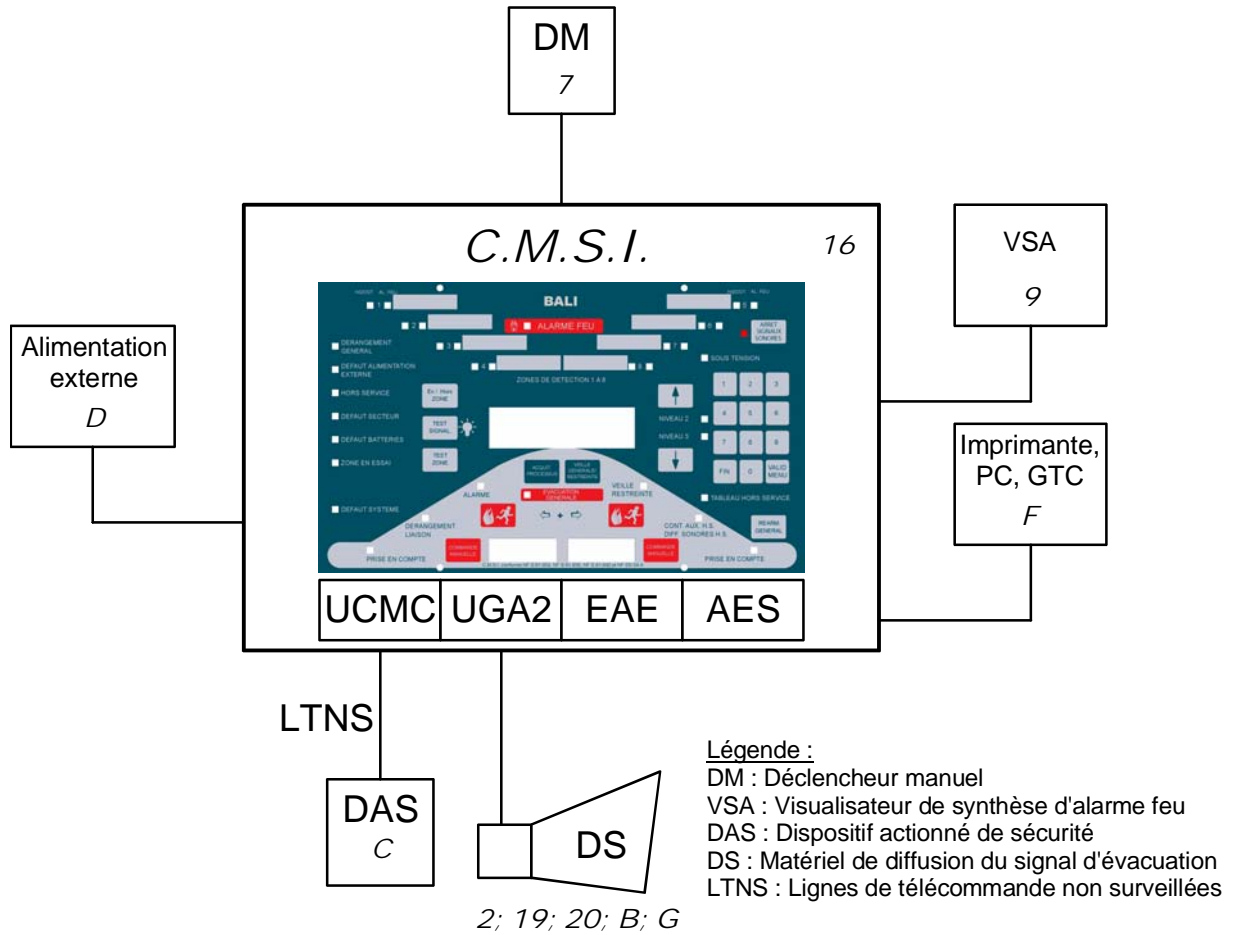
DM
7

C.M.S.I.
16

VSA
9

Alimentation externe
D

Imprimante, PC, GTC
F

BALI
ALARME FEU
ARRET SIGNAUX SONORES
DERANGEMENT GENERAL
DEFAUT ALIMENTATION EXTERNE
SOUS TENSION
ZONES DE DETECTION 1 A 8
HORS SERVICE
En / Hors ZONE
DEFAUT SECTEUR
TEST SIGNAL
NIVEAU 2
NIVEAU 3
DEFAUT BATTERIES
ZONE EN ESSAI
TEST ZONE
FIN
VALID MENU
ACQUIT PROCESSUS
VEILLE GENERALE RESTREINTE
ALARME
EVACUATION GENERALE
VEILLE RESTREINTE
TABLEAU HORS SERVICE
DEFAUT SYSTEME
DERANGEMENT LIAISON
CONT. AUX. H.S.
DIFF. SONORES H.S.
REARM GENERAL
PRISE EN COMPTE
COMMANDE MANUELLE
COMMANDE MANUELLE
PRISE EN COMPTE

UCMC
UGA2
EAE
AES

LTNS

DAS
C

DS
2; 19; 20; B; G

Légende :
DM : Déclencheur manuel
VSA : Visualisateur de synthèse d'alarme feu
DAS : Dispositif actionné de sécurité
DS : Matériel de diffusion du signal d'évacuation
LTNS : Lignes de télécommande non surveillées